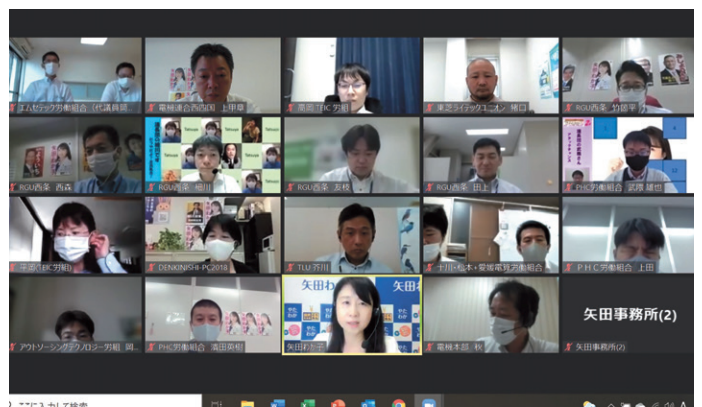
エムセテック労働組合（代議員部
電機連合西四国 上甲章
黒田テIC 労組
東芝ライテック ユニオン 樋口
RGU西条 竹嶋孝
RGU西条 西森
RGU西条 細川
RGU西条 友枝
RGU西条 田上
PHC労働組合 武原雄也
平田 (HC労組)
DENKINISHI-PC2018
TLU 芥川
十川・松本・愛媛電算労働組合
ＰＨＣ労働組合 上田
アウトソーシングテクノロジー労組 岡
PHC労働組合 濱田英樹
矢田わか子
電機本部 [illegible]
矢田事務所(2)
矢田事務所(2)
矢田わか子
矢田わ
ここに入力して検索